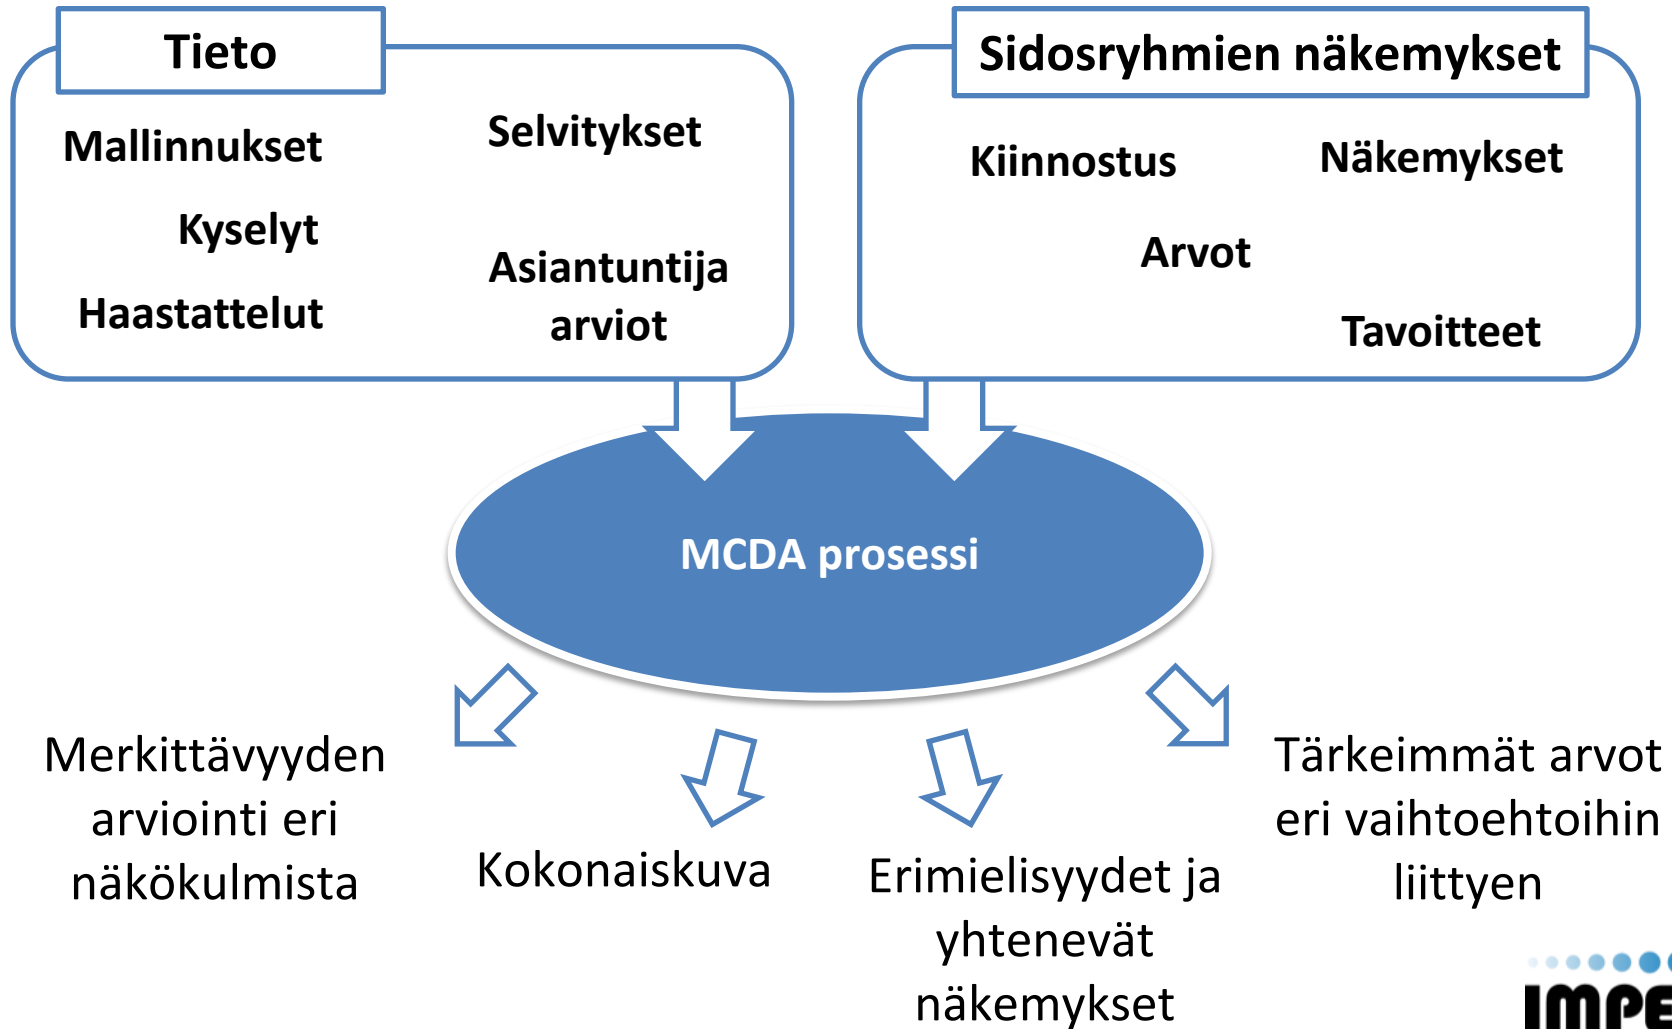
Tieto

Mallinnukset

Selvitykset

Kyselyt

Asiantuntija arviot

Haastattelut

Sidosryhmien näkemykset

Kiinnostus

Näkemykset

Arvot

Tavoitteet

MCDA prosessi

Merkittävyyden arviointi eri näkökulmista

Kokonaiskuva

Erimielisyydet ja yhtenevät näkemykset

Tärkeimmät arvot eri vaihtoehtoihin liittyen

IMPE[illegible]